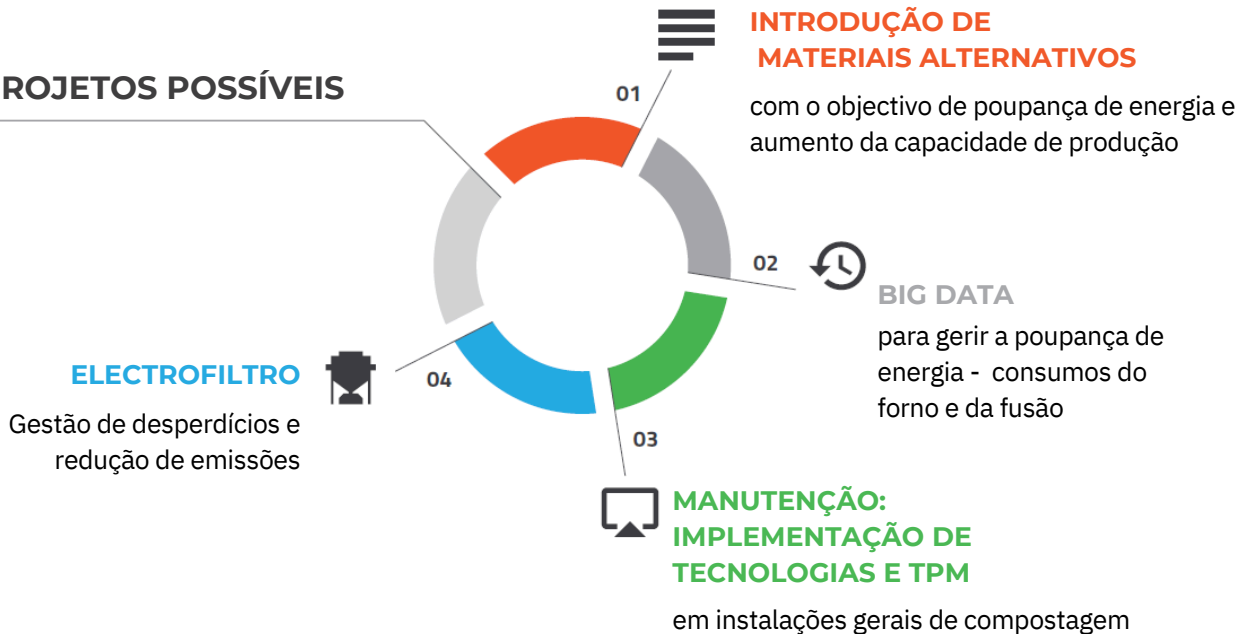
ROJETOS POSSÍVEIS

01

INTRODUÇÃO DE MATERIAIS ALTERNATIVOS

com o objectivo de poupança de energia e aumento da capacidade de produção

02

BIG DATA

para gerir a poupança de energia - consumos do forno e da fusão

03

MANUTENÇÃO: IMPLEMENTAÇÃO DE TECNOLOGIAS E TPM

em instalações gerais de compostagem

04

ELECTROFILTRO

Gestão de desperdícios e redução de emissões